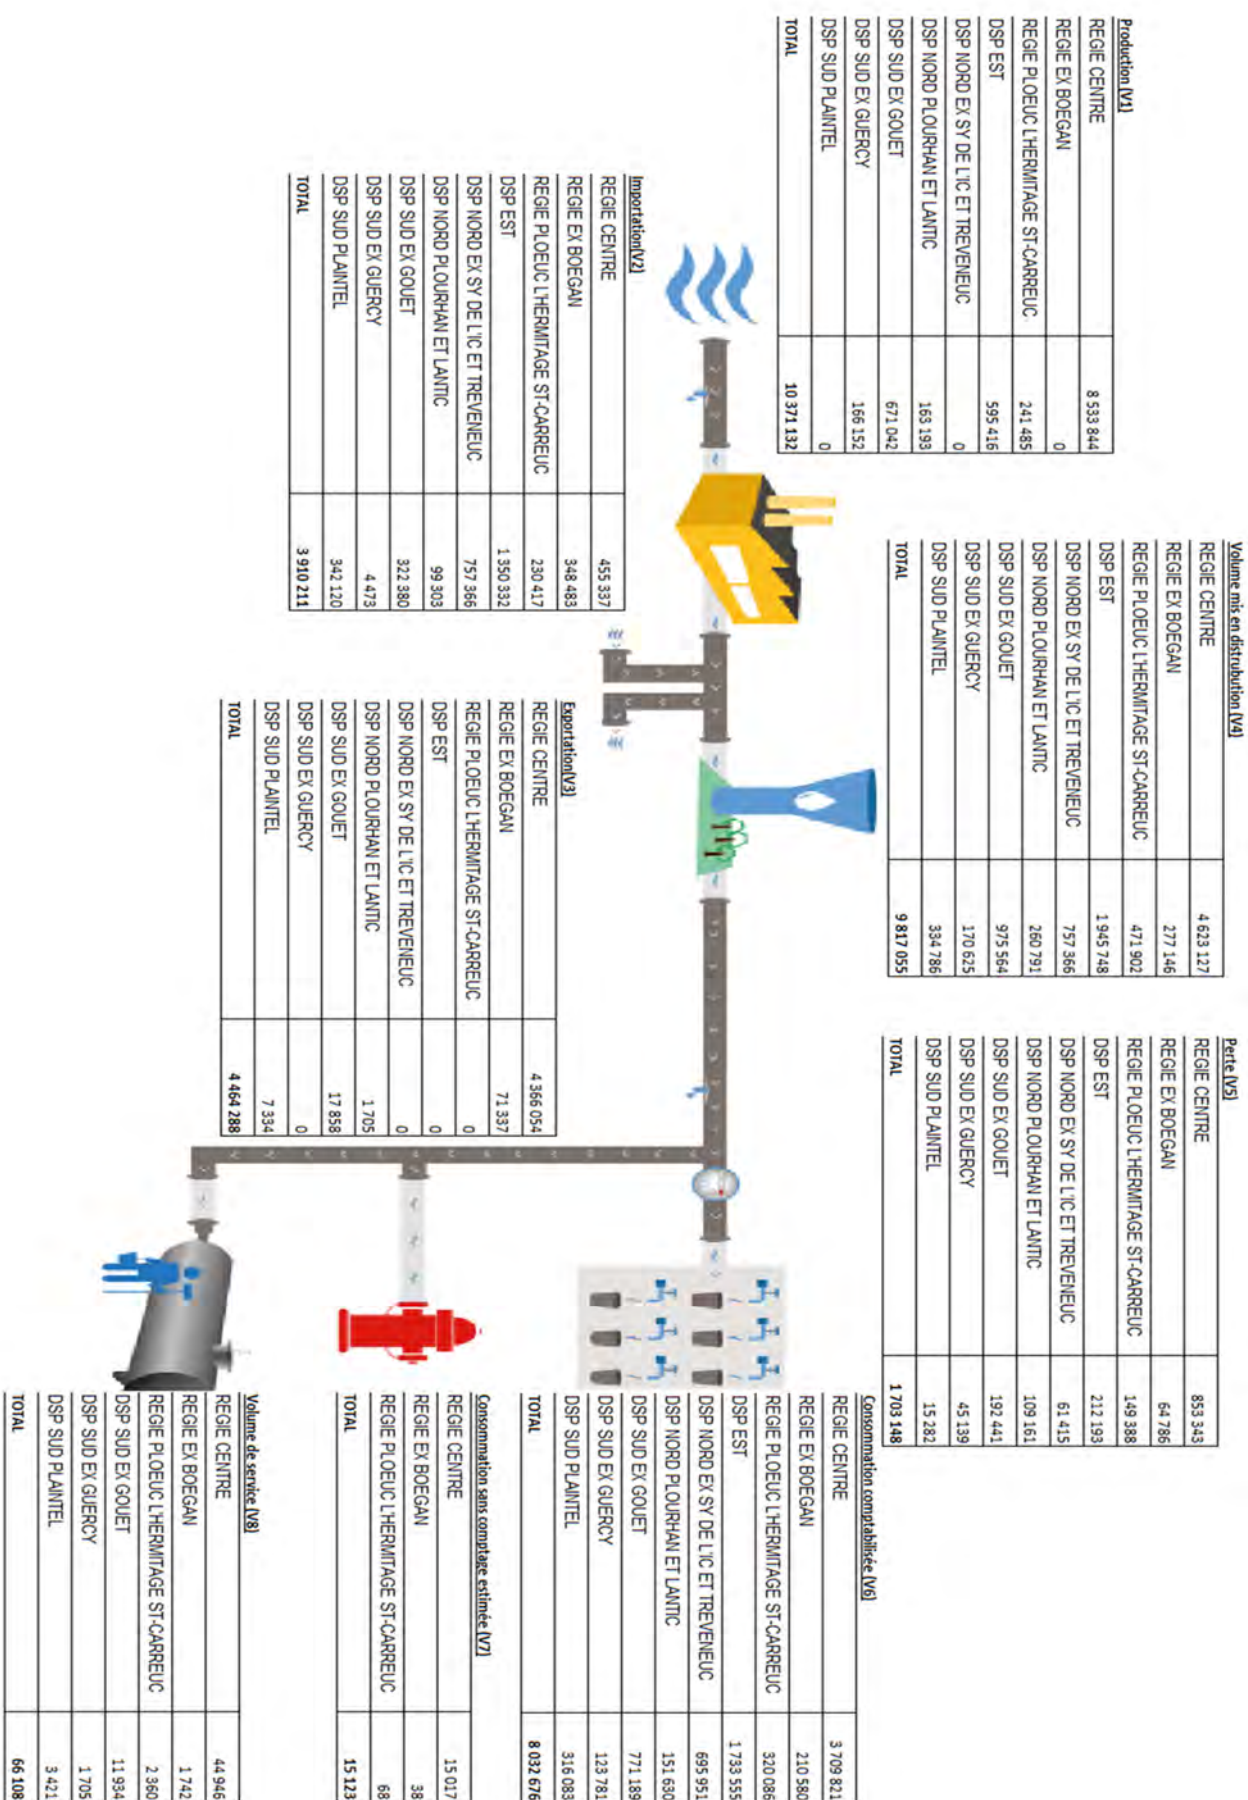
Production [V1]

| | |
|---|---|
| REGIE CENTRE | 8 533 844 |
| REGIE EX BOEGAN | 0 |
| REGIE PLOEUC L'HERMITAGE ST-CARREUC | 241 485 |
| DSP EST | 595 416 |
| DSP NORD EX SY DE L'IC ET TREVENEUC | 0 |
| DSP NORD PLOURHAN ET LANTIC | 163 193 |
| DSP SUD EX GOUET | 671 042 |
| DSP SUD EX GUERCY | 166 152 |
| DSP SUD PLAINTEL | 0 |
| TOTAL | 10 371 132 |

Importation[V2]

| | |
|---|---|
| REGIE CENTRE | 455 337 |
| REGIE EX BOEGAN | 348 483 |
| REGIE PLOEUC L'HERMITAGE ST-CARREUC | 230 417 |
| DSP EST | 1 350 332 |
| DSP NORD EX SY DE L'IC ET TREVENEUC | 757 366 |
| DSP NORD PLOURHAN ET LANTIC | 99 303 |
| DSP SUD EX GOUET | 322 380 |
| DSP SUD EX GUERCY | 4 473 |
| DSP SUD PLAINTEL | 342 120 |
| TOTAL | 3 910 211 |

Volume mis en distribution [V4]

| | |
|---|---|
| REGIE CENTRE | 4 623 127 |
| REGIE EX BOEGAN | 277 146 |
| REGIE PLOEUC L'HERMITAGE ST-CARREUC | 471 902 |
| DSP EST | 1 945 748 |
| DSP NORD EX SY DE L'IC ET TREVENEUC | 757 366 |
| DSP NORD PLOURHAN ET LANTIC | 260 791 |
| DSP SUD EX GOUET | 975 564 |
| DSP SUD EX GUERCY | 170 625 |
| DSP SUD PLAINTEL | 334 786 |
| TOTAL | 9 817 055 |

Exportation[V3]

| | |
|---|---|
| REGIE CENTRE | 4 366 054 |
| REGIE EX BOEGAN | 71 337 |
| REGIE PLOEUC L'HERMITAGE ST-CARREUC | 0 |
| DSP EST | 0 |
| DSP NORD EX SY DE L'IC ET TREVENEUC | 0 |
| DSP NORD PLOURHAN ET LANTIC | 1 705 |
| DSP SUD EX GOUET | 17 858 |
| DSP SUD EX GUERCY | 0 |
| DSP SUD PLAINTEL | 7 334 |
| TOTAL | 4 464 288 |

Perte [V5]

| | |
|---|---|
| REGIE CENTRE | 853 343 |
| REGIE EX BOEGAN | 64 786 |
| REGIE PLOEUC L'HERMITAGE ST-CARREUC | 149 388 |
| DSP EST | 212 193 |
| DSP NORD EX SY DE L'IC ET TREVENEUC | 61 415 |
| DSP NORD PLOURHAN ET LANTIC | 109 161 |
| DSP SUD EX GOUET | 192 441 |
| DSP SUD EX GUERCY | 45 139 |
| DSP SUD PLAINTEL | 15 282 |
| TOTAL | 1 703 148 |

Consommation comptabilisée [V6]

| | |
|---|---|
| REGIE CENTRE | 3 709 821 |
| REGIE EX BOEGAN | 210 580 |
| REGIE PLOEUC L'HERMITAGE ST-CARREUC | 320 086 |
| DSP EST | 1 733 555 |
| DSP NORD EX SY DE L'IC ET TREVENEUC | 695 951 |
| DSP NORD PLOURHAN ET LANTIC | 151 630 |
| DSP SUD EX GOUET | 771 189 |
| DSP SUD EX GUERCY | 123 781 |
| DSP SUD PLAINTEL | 316 083 |
| TOTAL | 8 032 676 |

Consommation sans comptage estimée [V7]

| | |
|---|---|
| REGIE CENTRE | 15 017 |
| REGIE EX BOEGAN | 38 |
| REGIE PLOEUC L'HERMITAGE ST-CARREUC | 68 |
| TOTAL | 15 123 |

Volume de service [V8]

| | |
|---|---|
| REGIE CENTRE | 44 946 |
| REGIE EX BOEGAN | 1 742 |
| REGIE PLOEUC L'HERMITAGE ST-CARREUC | 2 360 |
| DSP SUD EX GOUET | 11 934 |
| DSP SUD EX GUERCY | 1 705 |
| DSP SUD PLAINTEL | 3 421 |
| TOTAL | 66 108 |